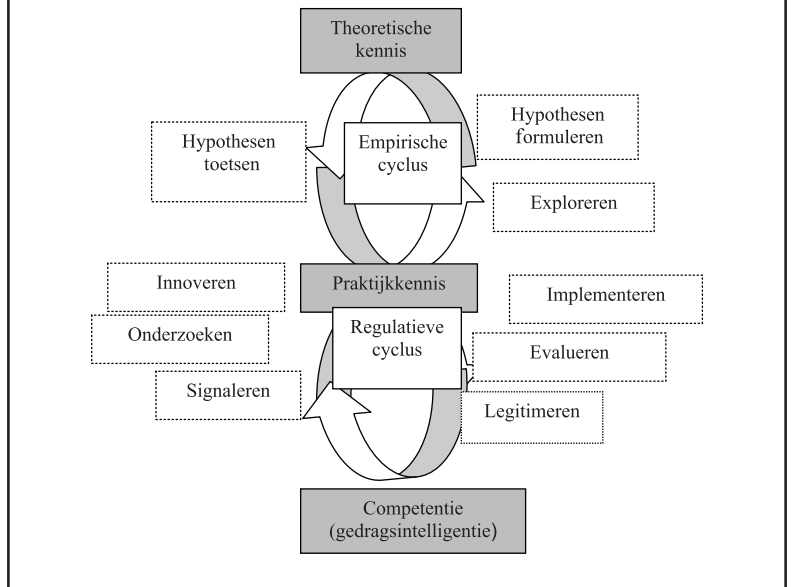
Theoretische kennis

Hypothesen formuleren

Hypothesen toetsen

Empirische cyclus

Exploreren

Innoveren

Praktijkkennis

Implementeren

Onderzoeken

Regulatieve cyclus

Evalueren

Signaleren

Legitimeren

Competentie (gedragsintelligentie)